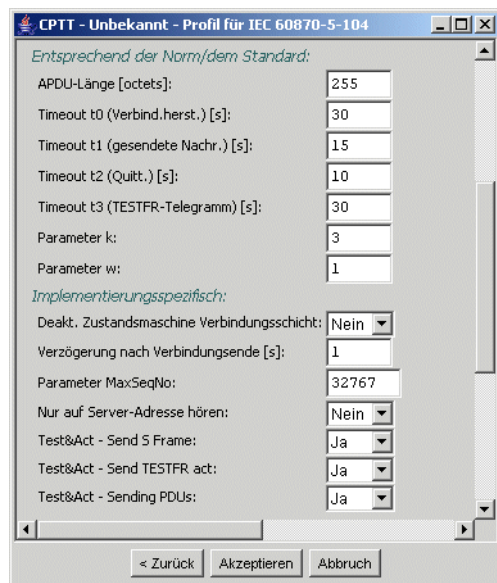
CPTT - Unbekannt - Profil für IEC 60870-5-104

Entsprechend der Norm/dem Standard:

APDU-Länge [octets]: 255

Timeout t0 (Verbind.herst.) [s]: 30

Timeout t1 (gesendete Nachr.) [s]: 15

Timeout t2 (Quitt.) [s]: 10

Timeout t3 (TESTFR-Telegramm) [s]: 30

Parameter k: 3

Parameter w: 1

Implementierungsspezifisch:

Deakt. Zustandsmaschine Verbindungsschicht: Nein

Verzögerung nach Verbindungsende [s]: 1

Parameter MaxSeqNo: 32767

Nur auf Server-Adresse hören: Nein

Test&Act - Send S Frame: Ja

Test&Act - Send TESTFR act: Ja

Test&Act - Sending PDUs: Ja

< Zurück | Akzeptieren | Abbruch